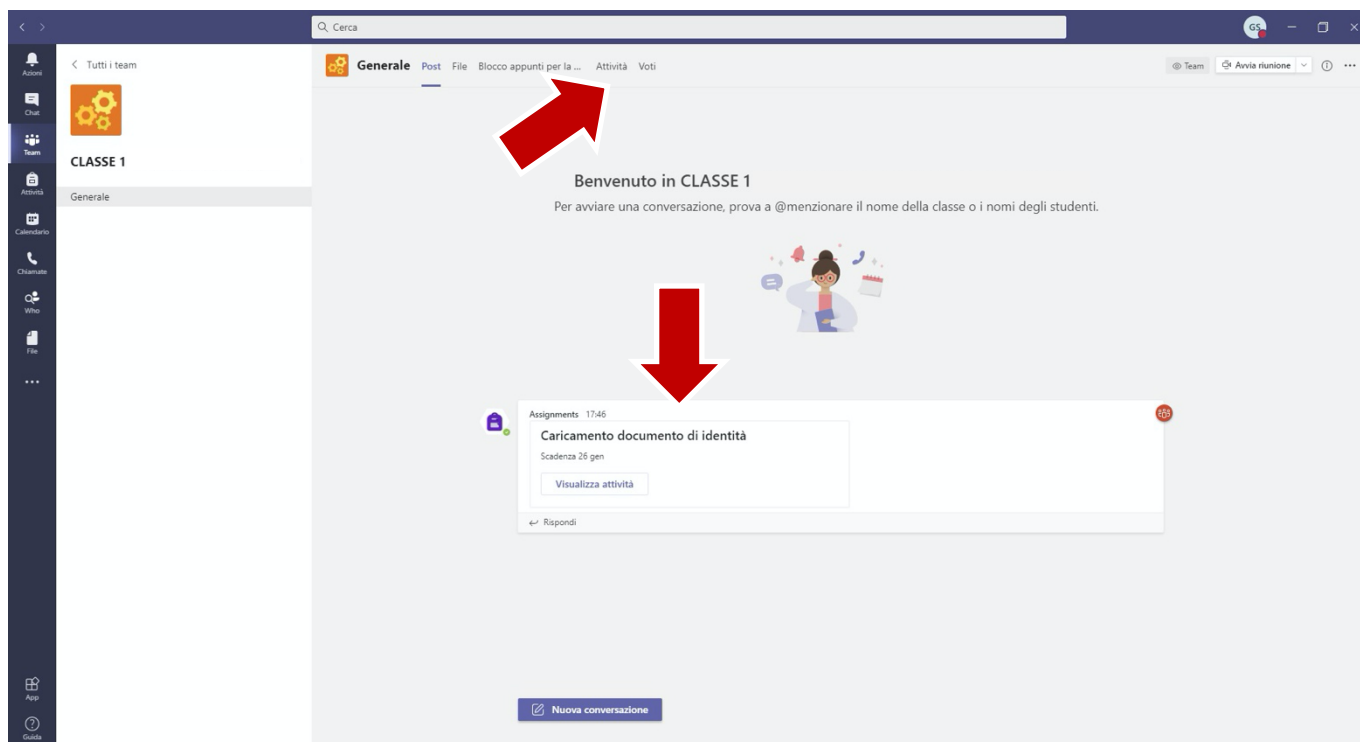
Cerca

GS

Azioni
Chat
Team
Attività
Calendario
Chiamate
Who
File
...
App
Guida

Tutti i team

CLASSE 1

Generale

Generale Post File Blocco appunti per la ... Attività Voti

Team Avvia riunione

Benvenuto in CLASSE 1

Per avviare una conversazione, prova a @menzionare il nome della classe o i nomi degli studenti.

Assignments 17:46

Caricamento documento di identità

Scadenza 26 gen

Visualizza attività

Rispondi

Nuova conversazione